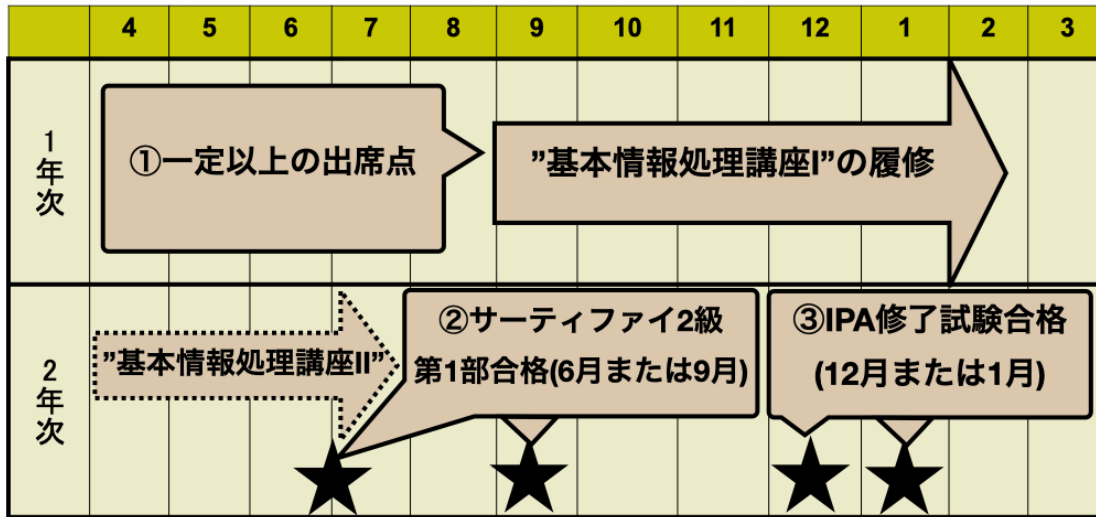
| | 4 | 5 | 6 | 7 | 8 | 9 | 10 | 11 | 12 | 1 | 2 | 3 |
|---|---|---|---|---|---|---|---|---|---|---|---|---|
| 1年次 | | | | | | | | | | | | |
| 2年次 | | | | | | | | | | | | |

①一定以上の出席点

”基本情報処理講座I”の履修

”基本情報処理講座II”

②サーティファイ2級第1部合格(6月または9月)

③IPA修了試験合格(12月または1月)